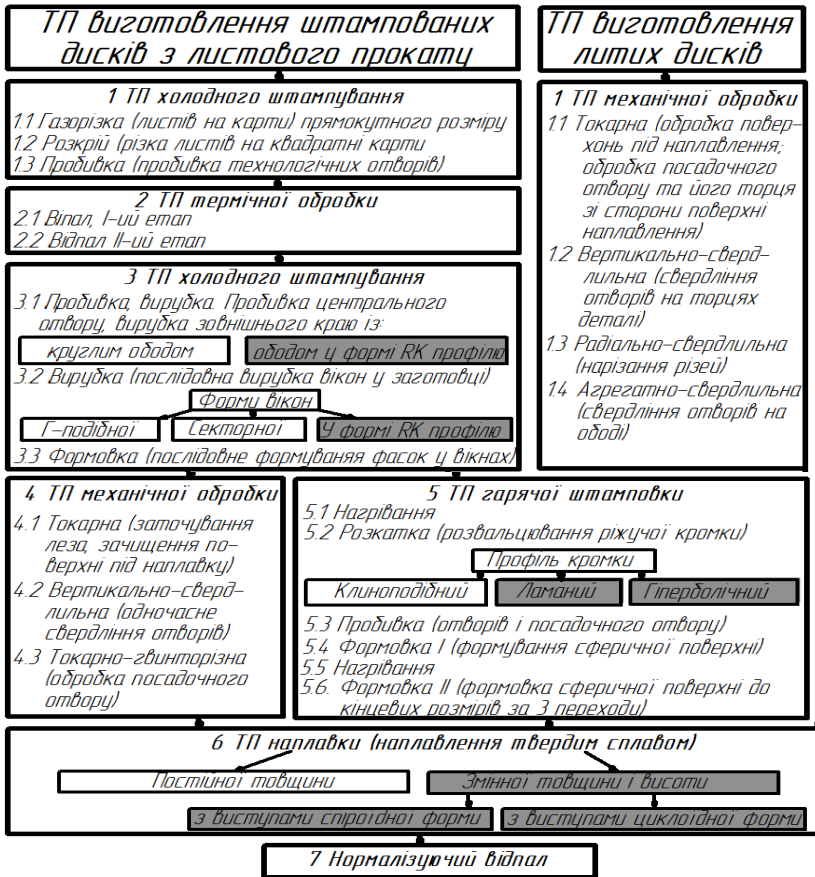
ТП виготовлення штампованих дисків з листового прокату

ТП виготовлення литих дисків

1 ТП холодного штампування
1.1 Газорізка (листів на карти) прямокутного розміру
1.2 Розкрій (різка листів на квадратні карти
1.3 Пробивка (пробивка технологічних отворів)

2 ТП термічної обробки
2.1 Віпал, I-ий етап
2.2 Відпал II-ий етап

3 ТП холодного штампування
3.1 Пробивка, вирубка. Пробивка центрального отвору, вирубка зовнішнього краю із:
круглим ободом
ободом у формі RK профілю
3.2 Вирубка (послідовна вирубка вікон у заготовці)
Форми вікон
Г-подібної
Секторної
У формі RK профілю
3.3 Формовка (послідовне формуваняя фасок у вікнах)

1 ТП механічної обробки
1.1 Токарна (обробка поверхонь під наплавлення; обробка посадочного отвору та його торця зі сторони поверхні наплавлення)
1.2 Вертикально-свердлильна (свердління отворів на торцях деталі)
1.3 Радіально-свердлильна (нарізання різей)
1.4 Агрегатно-свердлильна (свердління отворів на ободі)

4 ТП механічної обробки
4.1 Токарна (заточування леза, зачищення поверхні під наплавку)
4.2 Вертикально-свердлильна (одночасне свердління отворів)
4.3 Токарно-гвинторізна (обробка посадочного отвору)

5 ТП гарячої штамповки
5.1 Нагрівання
5.2 Розкатка (розвальцювання ріжучої кромки)
Профіль кромки
Клиноподібний
Ламаний
Гіперболічний
5.3 Пробивка (отворів і посадочного отвору)
5.4 Формовка I (формування сферичної поверхні)
5.5 Нагрівання
5.6. Формовка II (формовка сферичної поверхні до кінцевих розмірів за 3 переходи)

6 ТП наплавки (наплавлення твердим сплавом)
Постійної товщини
Змінної товщини і висоти
з виступами спіроїдної форми
з виступами циклоїдної форми

7 Нормалізуючий відпал